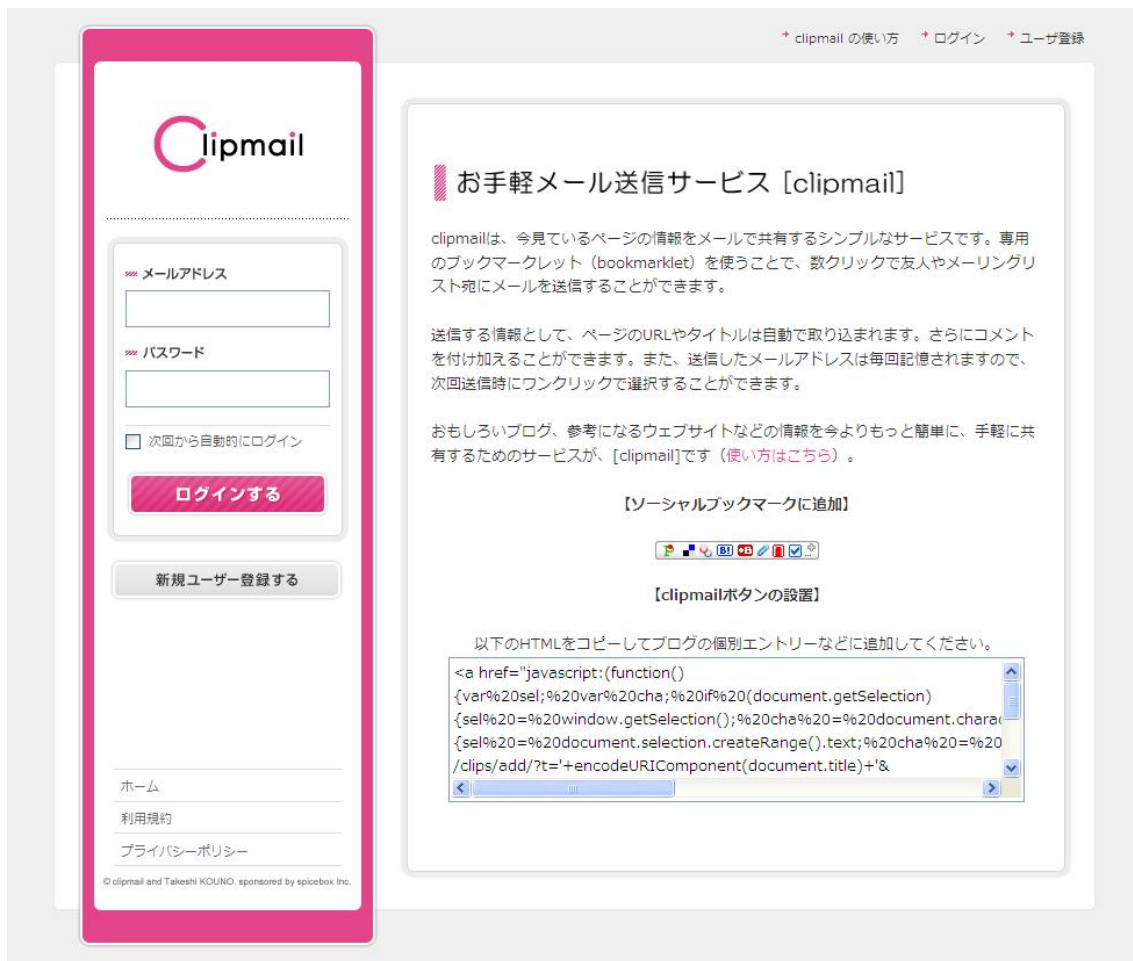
clipmail の使い方　ログイン　ユーザ登録

clipmail

メールアドレス

パスワード

次回から自動的にログイン

ログインする

新規ユーザー登録する

ホーム
利用規約
プライバシーポリシー

© clipmail and Takeshi KOUNO. sponsored by spicebox Inc.

お手軽メール送信サービス [clipmail]

clipmailは、今見ているページの情報をメールで共有するシンプルなサービスです。専用のブックマークレット（bookmarklet）を使うことで、数クリックで友人やメーリングリスト宛にメールを送信することができます。

送信する情報として、ページのURLやタイトルは自動で取り込まれます。さらにコメントを付け加えることができます。また、送信したメールアドレスは毎回記憶されますので、次回送信時にワンクリックで選択することができます。

おもしろいブログ、参考になるウェブサイトなどの情報を今よりもっと簡単に、手軽に共有するためのサービスが、[clipmail]です（使い方はこちら）。

【ソーシャルブックマークに追加】

【clipmailボタンの設置】

以下のHTMLをコピーしてブログの個別エントリーなどに追加してください。

<a href="javascript:(function()
{var%20sel;%20var%20cha;%20if%20(document.getSelection)
{sel%20=%20window.getSelection();%20cha%20=%20document.charac
{sel%20=%20document.selection.createRange().text;%20cha%20=%20
/clips/add/?t='+encodeURIComponent(document.title)+'&